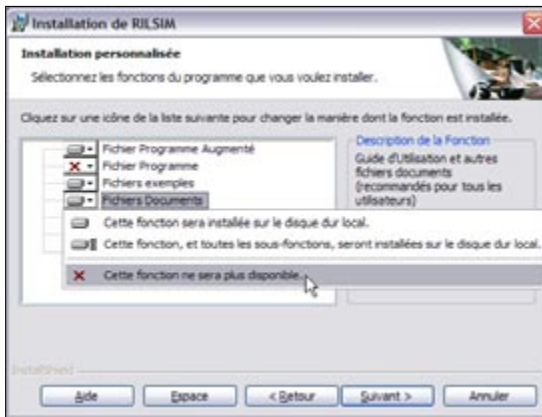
Installation de RILSIM

Installation personnalisée

Sélectionnez les fonctions du programme que vous voulez installer.

Cliquez sur une icône de la liste suivante pour changer la manière dont la fonction est installée.

Fichier Programme Augmenté
Fichier Programme
Fichiers exemples
Fichiers Documents

Description de la Fonction

Guide d'Utilisation et autres fichiers documents (recommandés pour tous les utilisateurs)

Cette fonction sera installée sur le disque dur local.

Cette fonction, et toutes les sous-fonctions, seront installées sur le disque dur local.

Cette fonction ne sera plus disponible.

InstallShield

Aide

Espace

< Retour

Suivant >

Annuler